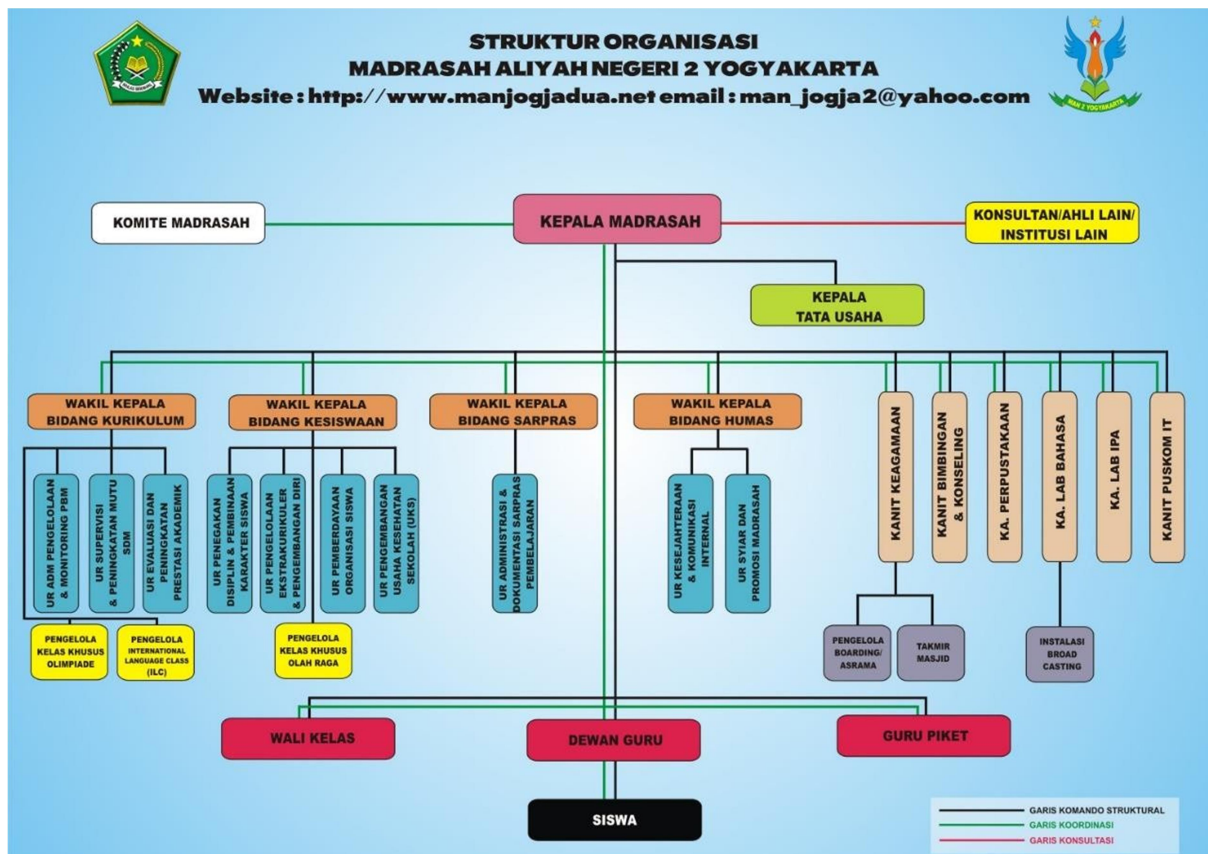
STRUKTUR ORGANISASI
MADRASAH ALIYAH NEGERI 2 YOGYAKARTA
Website : http://www.manjogjadua.net email : man_jogja2@yahoo.com

MAN 2 YOGYAKARTA

KOMITE MADRASAH

KEPALA MADRASAH

KONSULTAN/AHLI LAIN/ INSTITUSI LAIN

KEPALA TATA USAHA

WAKIL KEPALA BIDANG KURIKULUM

UR ADM PENGELOLAAN & MONITORING PBM

UR SUPERVISI & PENINGKATAN MUTU SDM

UR EVALUASI DAN PENINGKATAN PRESTASI AKADEMIK

PENGELOLA KELAS KHUSUS OLIMPIADE

PENGELOLA INTERNATIONAL LANGUAGE CLASS (ILC)

WAKIL KEPALA BIDANG KESISWAAN

UR PENEGAKAN DISIPLIN & PEMBINAAN KARAKTER SISWA

UR PENGELOLAAN EKSTRAKURIKULER & PENGEMBANGAN DIRI

UR PEMBERDAYAAN ORGANISASI SISWA

UR PENGEMBANGAN USAHA KESEHATAN SEKOLAH (UKS)

PENGELOLA KELAS KHUSUS OLAH RAGA

WAKIL KEPALA BIDANG SARPRAS

UR ADMINISTRASI & DOKUMENTASI SARPRAS PEMBELAJARAN

WAKIL KEPALA BIDANG HUMAS

UR KESEJAHTERAAN & KOMUNIKASI INTERNAL

UR SYIAR DAN PROMOSI MADRASAH

KANIT KEAGAMAAN

KANIT BIMBINGAN & KONSELING

KA. PERPUSTAKAAN

KA. LAB BAHASA

KA. LAB IPA

KANIT PUSKOM IT

PENGELOLA BOARDING/ ASRAMA

TAKMIR MASJID

INSTALASI BROAD CASTING

WALI KELAS

DEWAN GURU

GURU PIKET

SISWA

GARIS KOMANDO STRUKTURAL
GARIS KOORDINASI
GARIS KONSULTASI